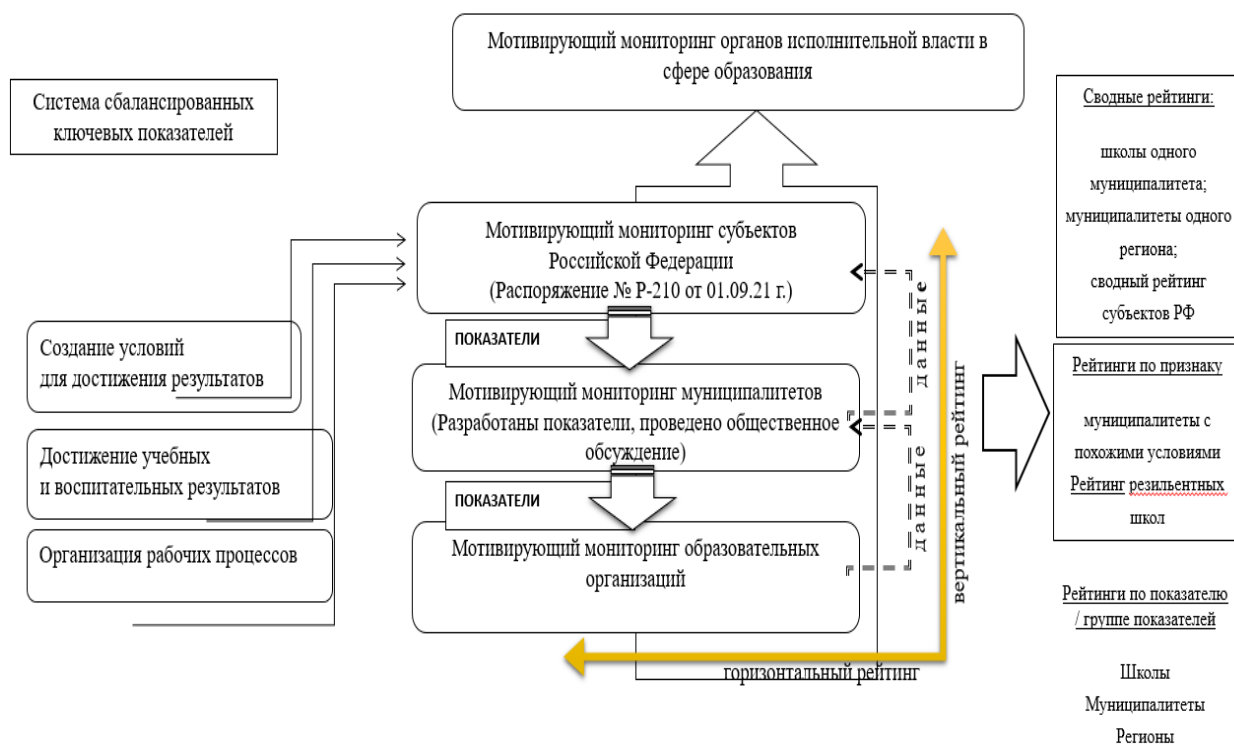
Мотивирующий мониторинг органов исполнительной власти в сфере образования

Система сбалансированных ключевых показателей

Сводные рейтинги:

школы одного муниципалитета;
муниципалитеты одного региона;
сводный рейтинг субъектов РФ

Мотивирующий мониторинг субъектов Российской Федерации (Распоряжение № Р-210 от 01.09.21 г.)

ПОКАЗАТЕЛИ

Создание условий для достижения результатов

Мотивирующий мониторинг муниципалитетов (Разработаны показатели, проведено общественное обсуждение)

Рейтинги по признаку

муниципалитеты с похожими условиями
Рейтинг резильентных школ

Достижение учебных и воспитательных результатов

ПОКАЗАТЕЛИ

Организация рабочих процессов

Мотивирующий мониторинг образовательных организаций

данные

данные

вертикальный рейтинг

горизонтальный рейтинг

Рейтинги по показателю / группе показателей

Школы
Муниципалитеты
Регионы